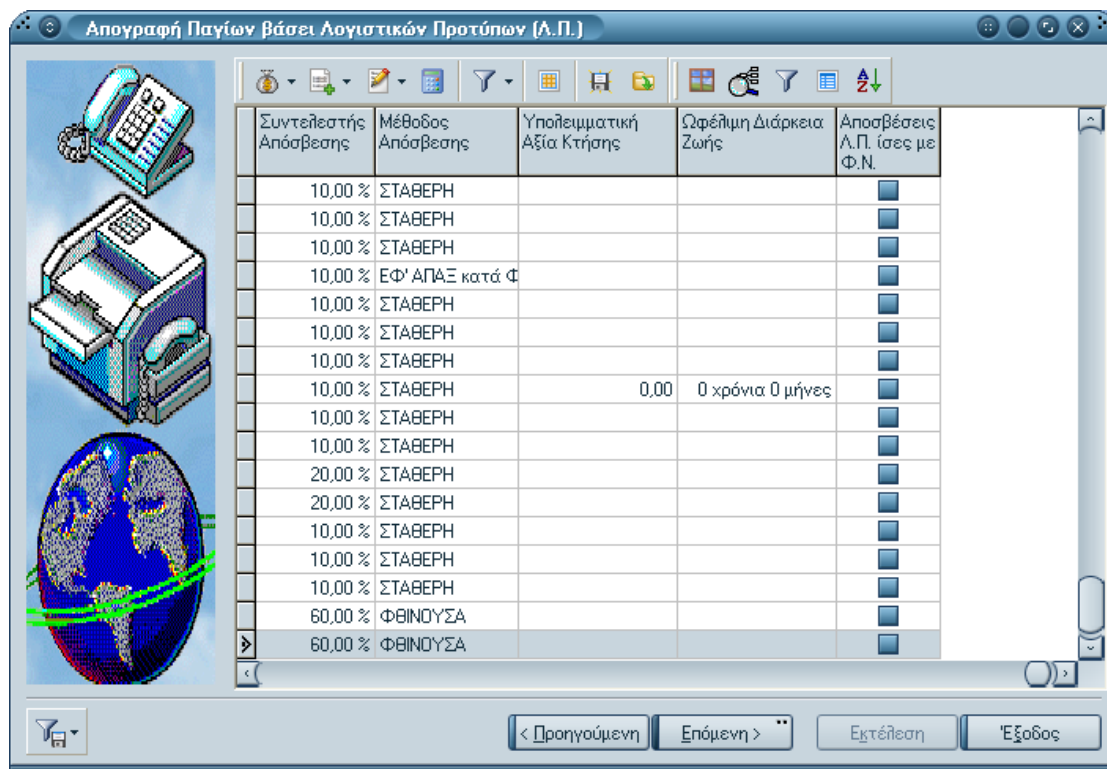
Απογραφή Παγίων βάσει Λογιστικών Προτύπων (Λ.Π.)

| Συντελεστής Απόσβεσης | Μέθοδος Απόσβεσης | Υπολειμματική Αξία Κτήσης | Ωφέλιμη Διάρκεια Ζωής | Αποσβέσεις Λ.Π. ίσες με Φ.Ν. |
|---|---|---|---|---|
| 10,00 % | ΣΤΑΘΕΡΗ | | | |
| 10,00 % | ΣΤΑΘΕΡΗ | | | |
| 10,00 % | ΣΤΑΘΕΡΗ | | | |
| 10,00 % | ΕΦ' ΑΠΑΞ κατά Φ | | | |
| 10,00 % | ΣΤΑΘΕΡΗ | | | |
| 10,00 % | ΣΤΑΘΕΡΗ | | | |
| 10,00 % | ΣΤΑΘΕΡΗ | | | |
| 10,00 % | ΣΤΑΘΕΡΗ | 0,00 | 0 χρόνια 0 μήνες | |
| 10,00 % | ΣΤΑΘΕΡΗ | | | |
| 10,00 % | ΣΤΑΘΕΡΗ | | | |
| 20,00 % | ΣΤΑΘΕΡΗ | | | |
| 20,00 % | ΣΤΑΘΕΡΗ | | | |
| 10,00 % | ΣΤΑΘΕΡΗ | | | |
| 10,00 % | ΣΤΑΘΕΡΗ | | | |
| 10,00 % | ΣΤΑΘΕΡΗ | | | |
| 60,00 % | ΦΘΙΝΟΥΣΑ | | | |
| 60,00 % | ΦΘΙΝΟΥΣΑ | | | |

< Προηγούμενη | Επόμενη > | Εκτέλεση | Έξοδος